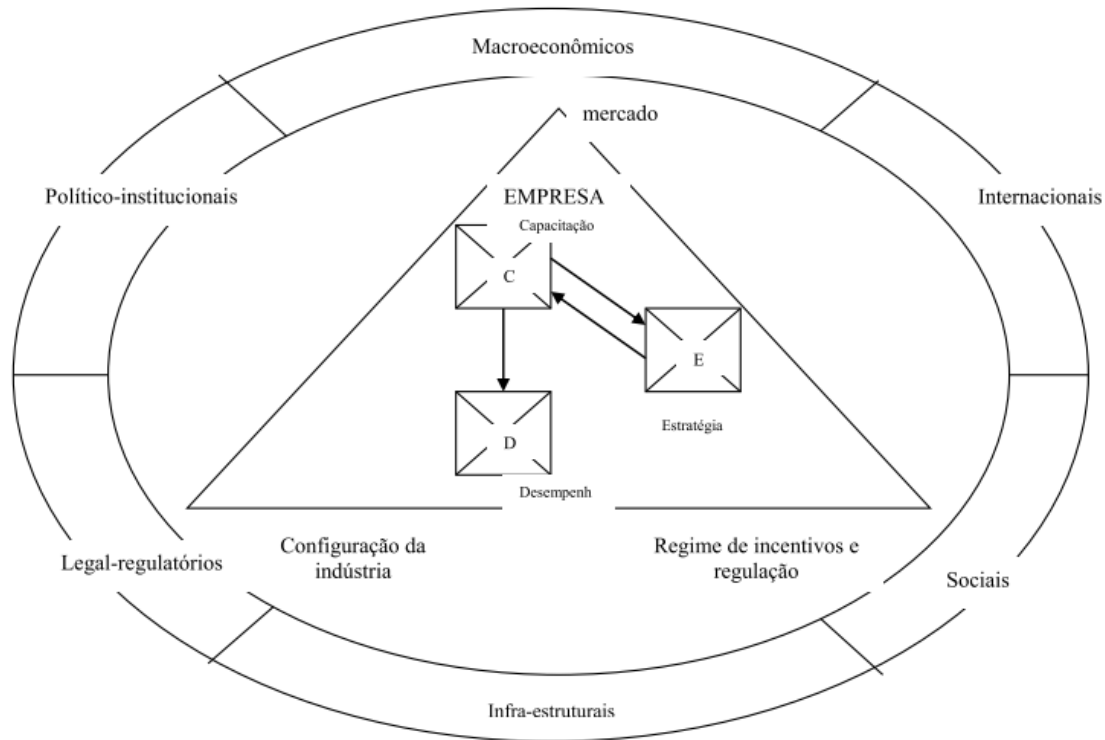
Macroeconômicos

mercado

Político-institucionais

EMPRESA

Internacionais

Capacitação

C

E

D

Estratégia

Desempenh

Configuração da indústria

Regime de incentivos e regulação

Legal-regulatórios

Sociais

Infra-estruturais